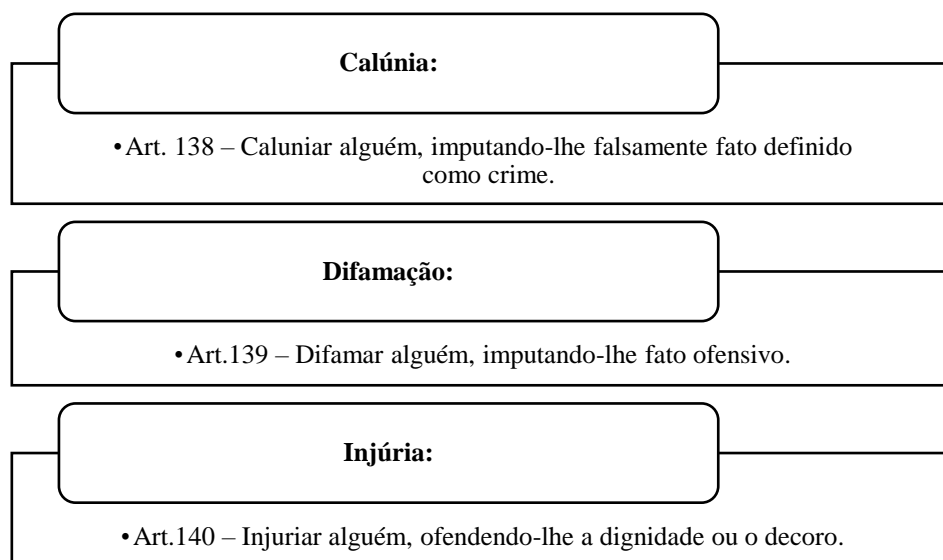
**Calúnia:**

• Art. 138 – Caluniar alguém, imputando-lhe falsamente fato definido como crime.

**Difamação:**

• Art.139 – Difamar alguém, imputando-lhe fato ofensivo.

**Injúria:**

• Art.140 – Injuriar alguém, ofendendo-lhe a dignidade ou o decoro.